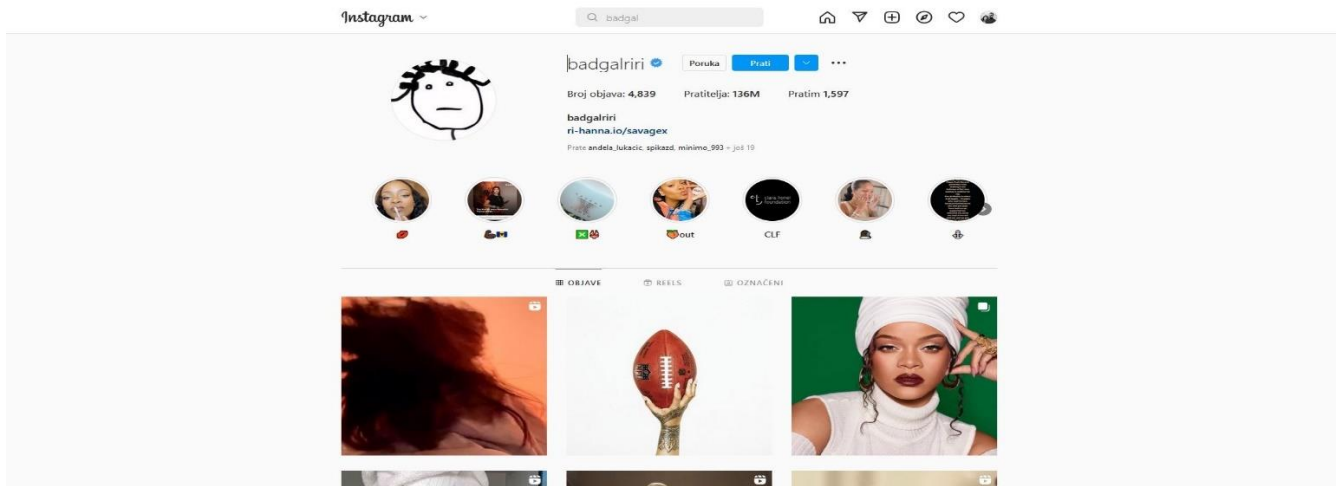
Instagram

badgal

badgalriri

Poruka

Prati

...

Broj objava: 4,839

Pratitelja: 136M

Pratim 1,597

badgalriri

ri-hanna.io/savagex

Prate andela_lukacic, spikazd, minimo_993 + još 19

out

CLF

OBJAVE

REELS

OZNAČENI